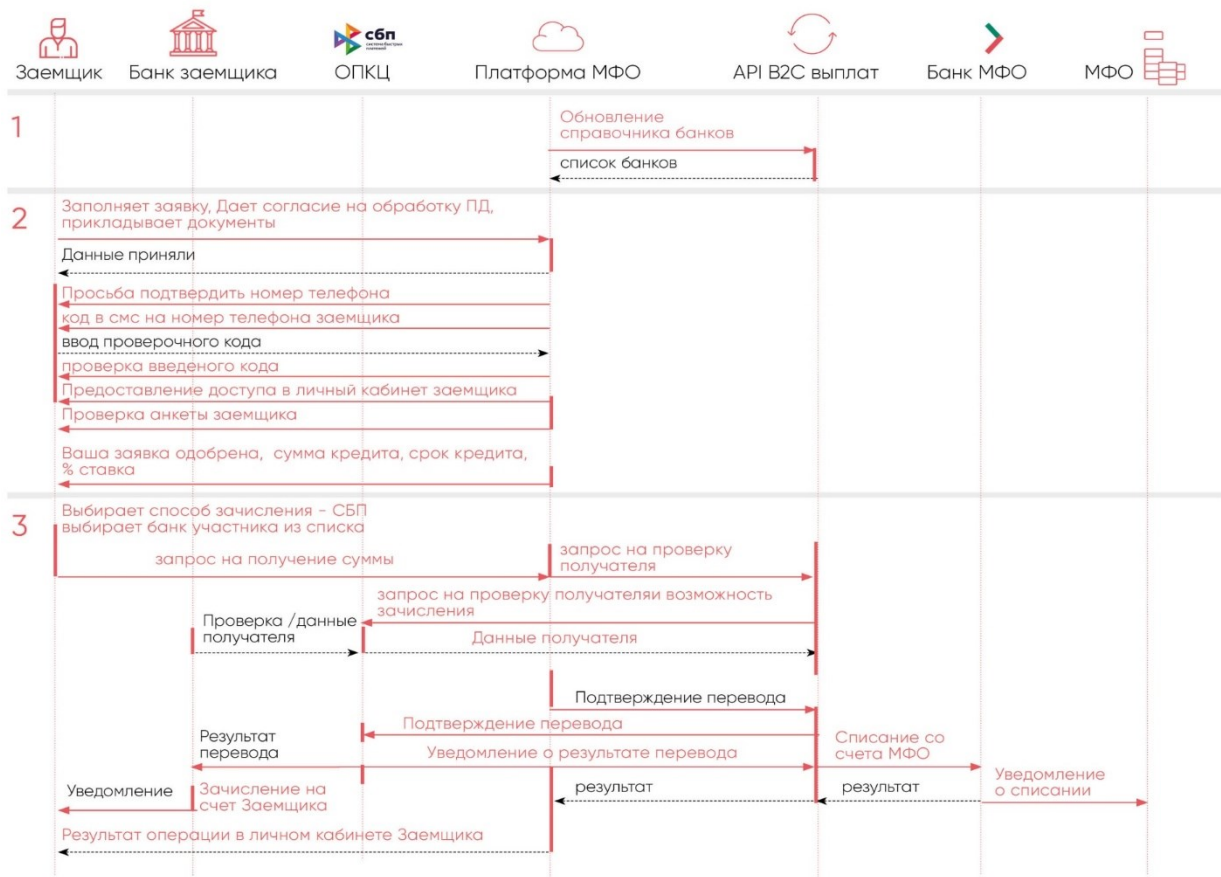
Заемщик Банк заемщика сбп ОПКЦ Платформа МФО API B2C выплат Банк МФО МФО

1

Обновление справочника банков

список банков

2

Заполняет заявку, Дает согласие на обработку ПД, прикладывает документы

Данные приняли

Просьба подтвердить номер телефона

код в смс на номер телефона заемщика

ввод проверочного кода

проверка введеного кода

Предоставление доступа в личный кабинет заемщика

Проверка анкеты заемщика

Ваша заявка одобрена, сумма кредита, срок кредита, % ставка

3

Выбирает способ зачисления - СБП выбирает банк участника из списка

запрос на получение суммы

запрос на проверку получателя

запрос на проверку получателяи возможность зачисления

Проверка /данные получателя

Данные получателя

Подтверждение перевода

Подтверждение перевода

Результат перевода

Уведомление о результате перевода

Списание со счета МФО

Уведомление о списании

Уведомление

Зачисление на счет Заемщика

результат

результат

Результат операции в личном кабинете Заемщика